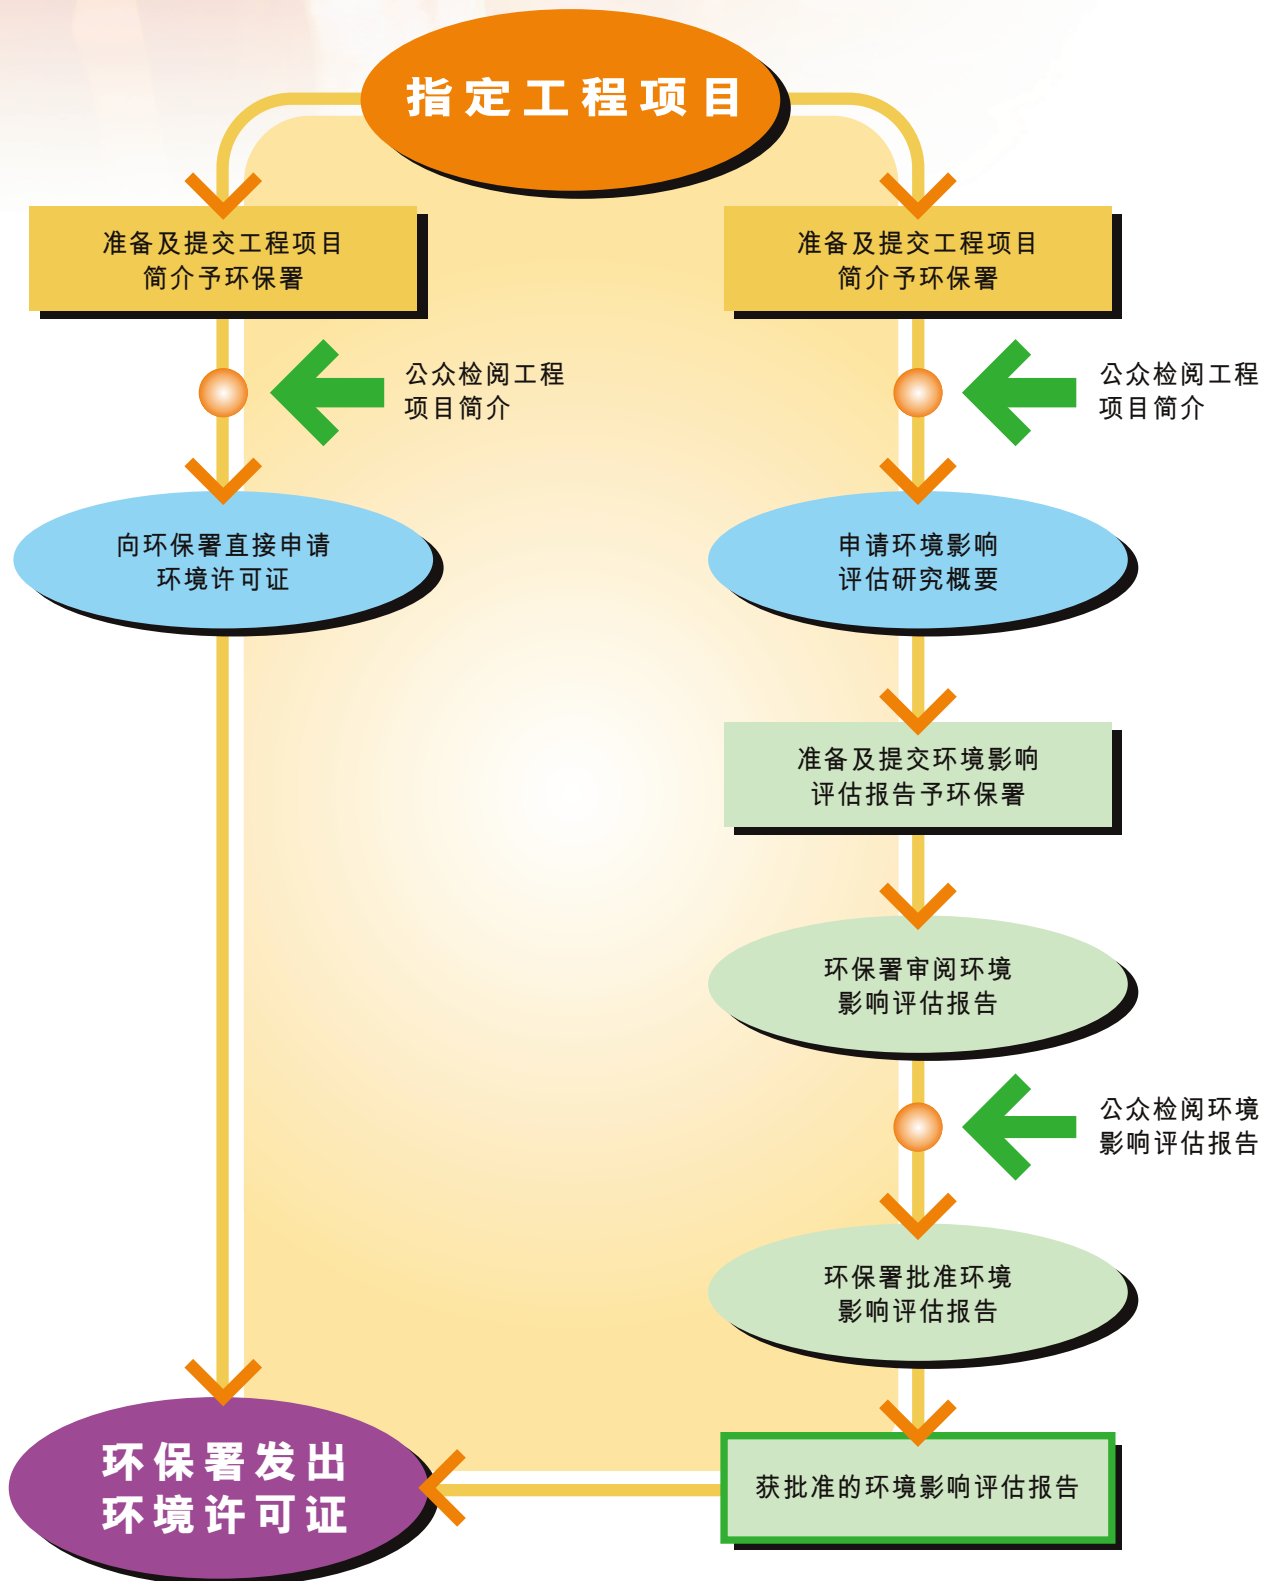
指定工程项目

准备及提交工程项目简介予环保署

公众检阅工程项目简介

向环保署直接申请环境许可证

准备及提交工程项目简介予环保署

公众检阅工程项目简介

申请环境影响评估研究概要

准备及提交环境影响评估报告予环保署

环保署审阅环境影响评估报告

公众检阅环境影响评估报告

环保署批准环境影响评估报告

获批准的环境影响评估报告

环保署发出环境许可证